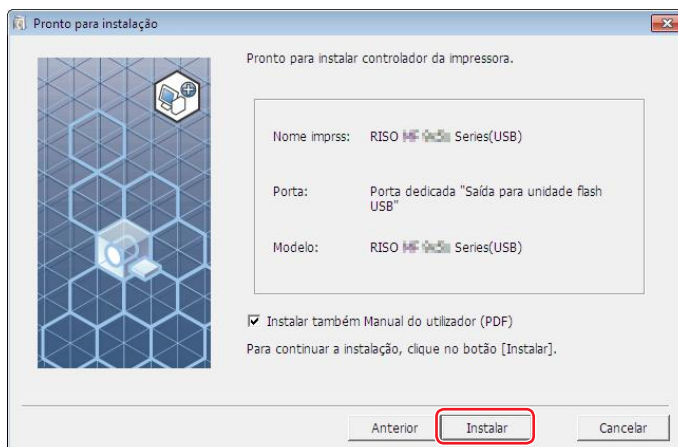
Pronto para instalação

Pronto para instalar controlador da impressora.

Nome imprss: RISO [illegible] Series(USB)

Porta: Porta dedicada "Saída para unidade flash USB"

Modelo: RISO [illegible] Series(USB)

☑ Instalar também Manual do utilizador (PDF)

Para continuar a instalação, clique no botão [Instalar].

Anterior Instalar Cancelar